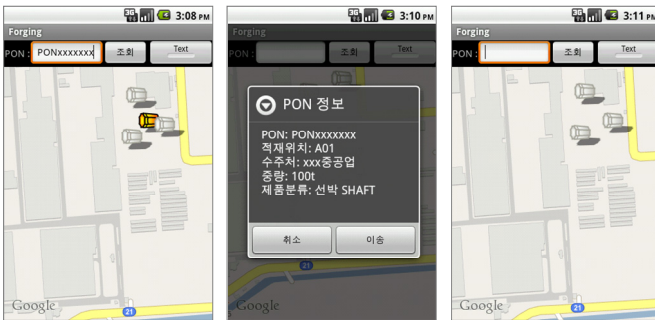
3G 3:08 PM
Forging
PON : PONxxxxxxx
조회
Text
Google

3G 3:10 PM
Forging
PON :
조회
Text
PON 정보
PON: PONxxxxxxx
적재위치: A01
수주처: xxx중공업
중량: 100t
제품분류: 선박 SHAFT
취소
이송
21
Google

3G 3:11 PM
Forging
PON :
조회
Text
Google
21